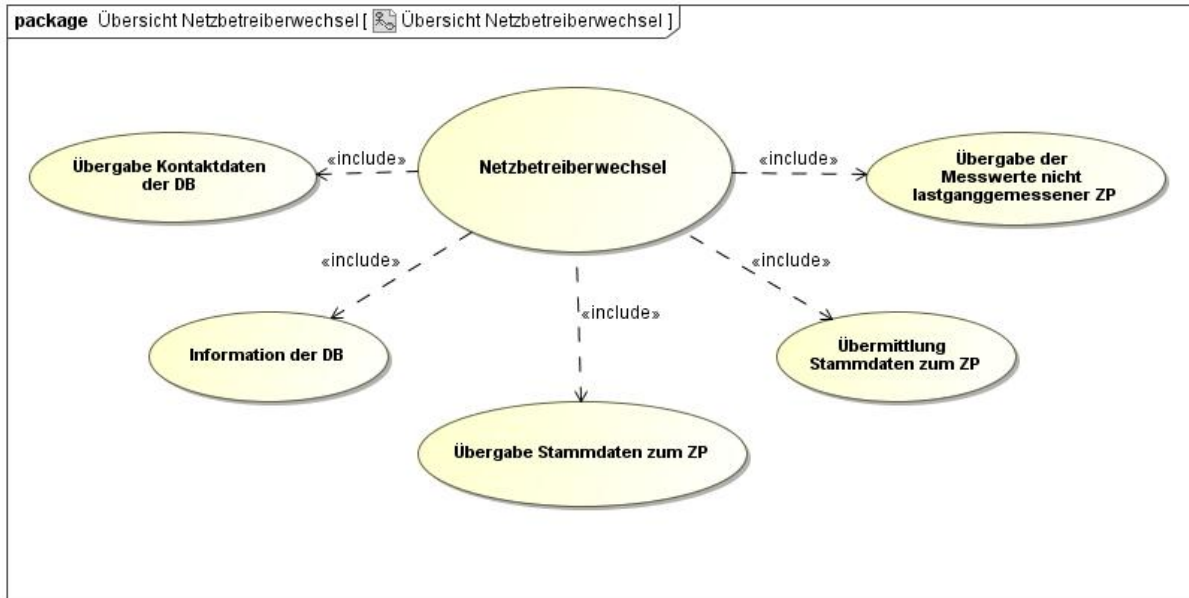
package Übersicht Netzbetreiberwechsel [ Übersicht Netzbetreiberwechsel ]

Übergabe Kontaktdaten der DB

«include»

Netzbetreiberwechsel

«include»

Übergabe der Messwerte nicht lastganggemessener ZP

«include»

«include»

«include»

Information der DB

Übermittlung Stammdaten zum ZP

Übergabe Stammdaten zum ZP